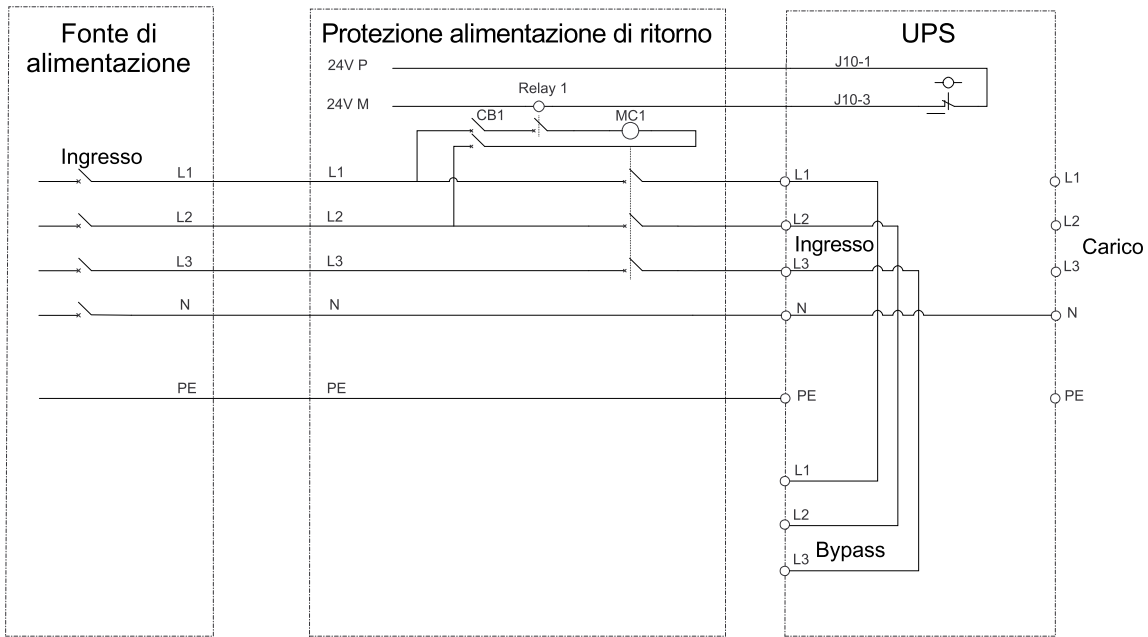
Fonte di alimentazione

Protezione alimentazione di ritorno

UPS

24V P

J10-1

Relay 1

24V M

J10-3

CB1

MC1

Ingresso

L1

L1

L1

L1

L2

L2

L2

L2

Ingresso

Carico

L3

L3

L3

L3

N

N

N

N

PE

PE

PE

PE

L1

L2

L3

Bypass